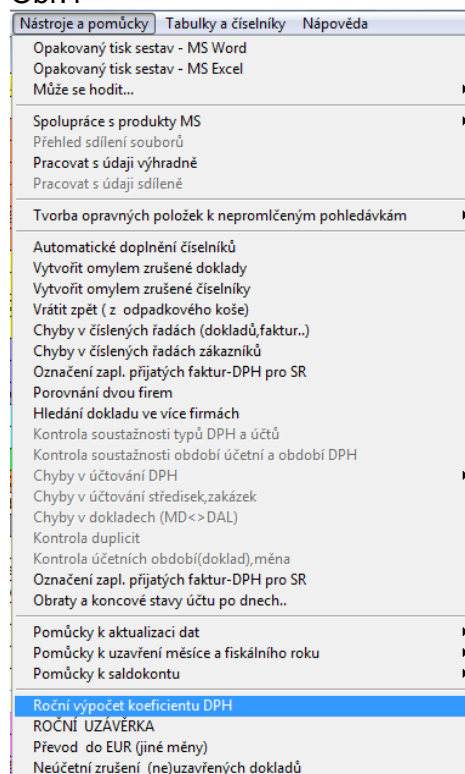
Nástroje a pomůcky Tabulky a číselníky Nápověda

Opakovaný tisk sestav - MS Word
Opakovaný tisk sestav - MS Excel
Může se hodit...

Spolupráce s produkty MS
Přehled sdílení souborů
Pracovat s údaji výhradně
Pracovat s údaji sdíleně

Tvorba opravných položek k nepromlčeným pohledávkám

Automatické doplnění číselníků
Vytvořit omylem zrušené doklady
Vytvořit omylem zrušené číselníky
Vrátit zpět ( z odpadkového koše)
Chyby v číslených řadách (dokladů,faktur..)
Chyby v číslených řadách zákazníků
Označení zapl. přijatých faktur-DPH pro SR
Porovnání dvou firem
Hledání dokladu ve více firmách
Kontrola soustažnosti typů DPH a účtů
Kontrola soustažnosti období účetní a období DPH
Chyby v účtování DPH
Chyby v účtování středisek,zakázek
Chyby v dokladech (MD<>DAL)
Kontrola duplicit
Kontrola účetních období(doklad),měna
Označení zapl. přijatých faktur-DPH pro SR
Obraty a koncové stavy účtu po dnech..

Pomůcky k aktualizaci dat
Pomůcky k uzavření měsíce a fiskálního roku
Pomůcky k saldokontu

Roční výpočet koeficientu DPH
ROČNÍ UZÁVĚRKA
Převod do EUR (jiné měny)
Neúčetní zrušení (ne)uzavřených dokladů